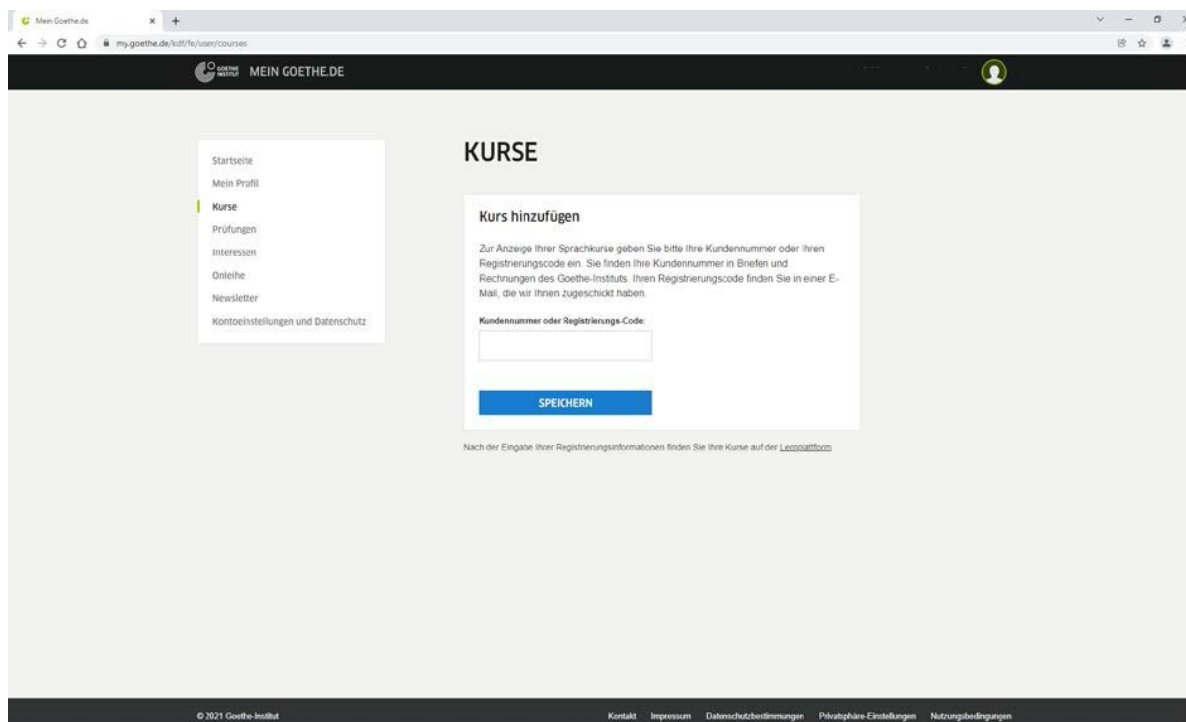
Mein Goethe.de
my.goethe.de/kdf/fe/user/courses

GOETHE INSTITUT MEIN GOETHE.DE

Startseite
Mein Profil
Kurse
Prüfungen
Interessen
Onleihe
Newsletter
Kontoeinstellungen und Datenschutz

KURSE

Kurs hinzufügen

Zur Anzeige Ihrer Sprachkurse geben Sie bitte Ihre Kundennummer oder Ihren Registrierungscode ein. Sie finden Ihre Kundennummer in Briefen und Rechnungen des Goethe-Instituts. Ihren Registrierungscode finden Sie in einer E-Mail, die wir Ihnen zugeschickt haben.

Kundennummer oder Registrierungs-Code:

SPEICHERN

Nach der Eingabe Ihrer Registrierungsinformationen finden Sie Ihre Kurse auf der Lernplattform

© 2021 Goethe-Institut

Kontakt Impressum Datenschutzbestimmungen Privatsphäre-Einstellungen Nutzungsbedingungen